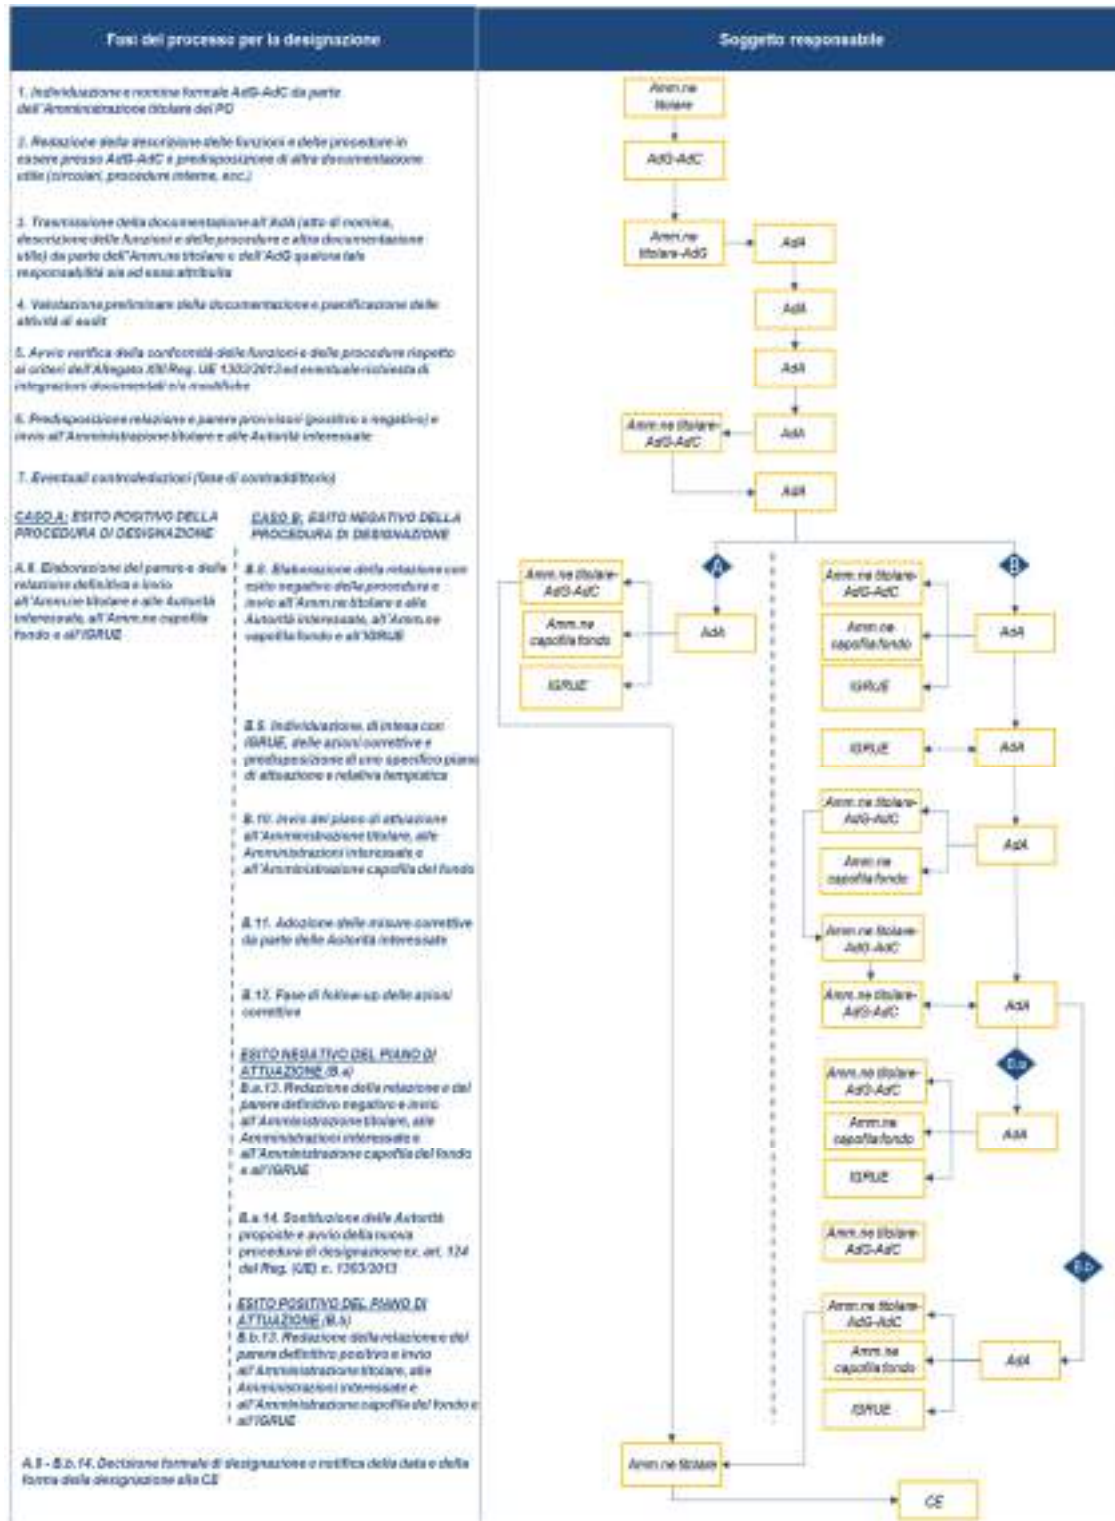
Fasi del processo per la designazione

Soggetto responsabile

1. Individuazione e nomina formale AdG-AdC da parte dell'Amministrazione titolare del PO

2. Redazione della descrizione delle funzioni e delle procedure in essere presso AdG-AdC e predisposizione di altra documentazione utile (circolari, procedure interne, ecc.)

3. Trasmissione della documentazione all'AdA (atto di nomina, descrizione delle funzioni e delle procedure e altra documentazione utile) da parte dell'Amm.ne titolare e dell'AdG qualora tale responsabilità sia ad essa attribuita

4. Valutazione preliminare della documentazione e pianificazione delle attività di audit

5. Avvio verifica della conformità delle funzioni e delle procedure rispetto ai criteri dell'Allegato XIII Reg. UE 1303/2013 ed eventuale richiesta di integrazioni documentali e/o modifiche

6. Predisposizione relazione e parere provvisori (positivo o negativo) e invio all'Amministrazione titolare e alle Autorità interessate

7. Eventuali controdeduzioni (fase di contraddittorio)

CASO A: ESITO POSITIVO DELLA PROCEDURA DI DESIGNAZIONE

A.8. Elaborazione del parere e della relazione definitiva e invio all'Amm.ne titolare e alle Autorità interessate, all'Amm.ne capofila fondo e all'IGRUE

CASO B: ESITO NEGATIVO DELLA PROCEDURA DI DESIGNAZIONE

B.8. Elaborazione della relazione con esito negativo delle procedure e invio all'Amm.ne titolare e alle Autorità interessate, all'Amm.ne capofila fondo e all'IGRUE

B.9. Individuazione, di intesa con IGRUE, delle azioni correttive e predisposizione di uno specifico piano di attuazione e relativa tempistica

B.10. Invio del piano di attuazione all'Amministrazione titolare, alle Amministrazioni interessate e all'Amministrazione capofila del fondo

B.11. Adozione delle misure correttive da parte delle Autorità interessate

B.12. Fase di follow-up delle azioni correttive

ESITO NEGATIVO DEL PIANO DI ATTUAZIONE (B.a)
B.a.13. Redazione della relazione e del parere definitivo negativo e invio all'Amministrazione titolare, alle Amministrazioni interessate e all'Amministrazione capofila del fondo e all'IGRUE

B.a.14. Sostituzione delle Autorità proposte e avvio della nuova procedura di designazione ex. art. 124 del Reg. (UE) n. 1303/2013

ESITO POSITIVO DEL PIANO DI ATTUAZIONE (B.b)
B.b.13. Redazione della relazione e del parere definitivo positivo e invio all'Amministrazione titolare, alle Amministrazioni interessate e all'Amministrazione capofila del fondo e all'IGRUE

A.9 - B.b.14. Decisione formale di designazione e notifica della data e della forma della designazione alla CE

Amm.ne titolare
AdG-AdC
Amm.ne titolare-AdG
AdA
AdA
AdA
Amm.ne titolare-AdG-AdC
AdA
AdA
A
B
Amm.ne titolare-AdG-AdC
Amm.ne capofila fondo
IGRUE
AdA
Amm.ne titolare-AdG-AdC
Amm.ne capofila fondo
IGRUE
AdA
IGRUE
AdA
Amm.ne titolare-AdG-AdC
Amm.ne capofila fondo
AdA
Amm.ne titolare-AdG-AdC
Amm.ne titolare-AdG-AdC
AdA
B.a
Amm.ne titolare-AdG-AdC
Amm.ne capofila fondo
IGRUE
AdA
Amm.ne titolare-AdG-AdC
B.b
Amm.ne titolare-AdG-AdC
Amm.ne capofila fondo
IGRUE
AdA
Amm.ne titolare
CE